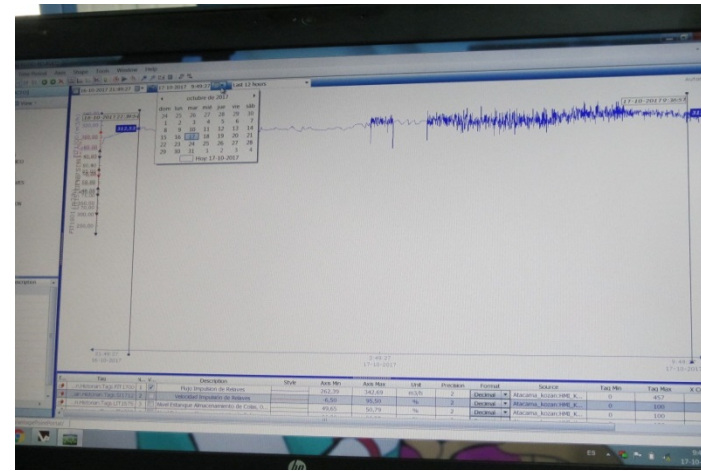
Window Help

17-10-2017 9:49:27 Last 12 hours

octubre de 2017

| dom | lun | mar | mié | jue | vie | sáb |
|---|---|---|---|---|---|---|
| 24 | 25 | 26 | 27 | 28 | 29 | 30 |
| 1 | 2 | 3 | 4 | 5 | 6 | 7 |
| 8 | 9 | 10 | 11 | 12 | 13 | 14 |
| 15 | 16 | 17 | 18 | 19 | 20 | 21 |
| 22 | 23 | 24 | 25 | 26 | 27 | 28 |
| 29 | 30 | 31 | 1 | 2 | 3 | 4 |

Hoy 17-10-2017

17-10-2017 9:38:57

| Tag | | Description | Style | Axis Min | Axis Max | Unit | Precision | Format | Source | Tag Min | Tag Max |
|---|---|---|---|---|---|---|---|---|---|---|---|
| | | Flujo Impulsión de Relaves | | 262,39 | 342,69 | m3/h | 2 | Decimal | Atacama_kozan:HMI_K... | 0 | 457 |
| | | Velocidad Impulsión de Relaves | | 6,50 | 96,50 | % | 2 | Decimal | Atacama_kozan:HMI_K... | 0 | 100 |
| | | Nivel Estanque Almacenamiento de Colas, ... | | 49,63 | 90,79 | % | 2 | Decimal | Atacama_kozan:HMI_K... | 0 | 100 |